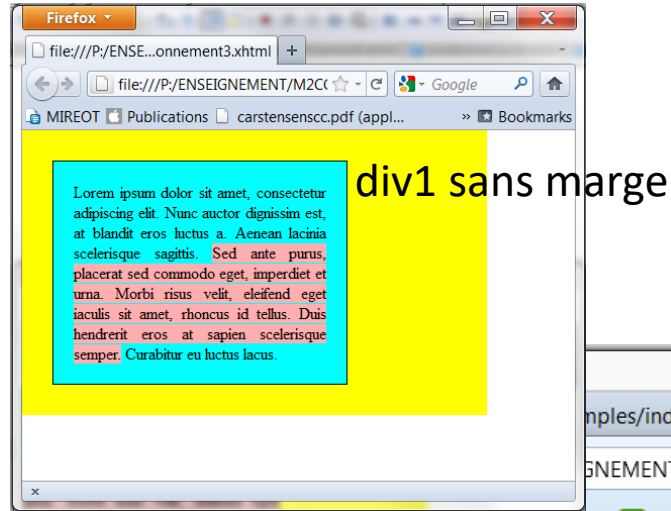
Firefox

file:///P:/ENSE...onnement3.xhtml +

file:///P:/ENSEIGNEMENT/M2C(

Google

MIREOT Publications carstensenscc.pdf (appl... » Bookmarks

Lorem ipsum dolor sit amet, consectetur adipiscing elit. Nunc auctor dignissim est, at blandit eros luctus a. Aenean lacinia scelerisque sagittis. Sed ante purus, placerat sed commodo eget, imperdiet et urna. Morbi risus velit, eleifend eget iaculis sit amet, rhoncus id tellus. Duis hendrerit eros at sapien scelerisque semper. Curabitur eu luctus lacus.

div1 sans marge

mples/ind

IGNEMENT

×